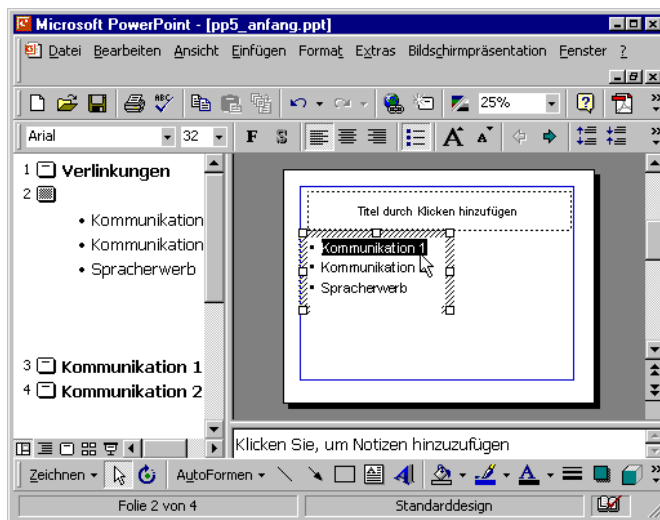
Microsoft PowerPoint - [pp5_anfang.ppt]

Datei Bearbeiten Ansicht Einfügen Format Extras Bildschirmpräsentation Fenster ?

25%

Arial 32 F S

1 Verlinkungen
2
• Kommunikation
• Kommunikation
• Spracherwerb

3 Kommunikation 1
4 Kommunikation 2

Titel durch Klicken hinzufügen

• Kommunikation 1
• Kommunikation
• Spracherwerb

Klicken Sie, um Notizen hinzuzufügen

Zeichnen AutoFormen

Folie 2 von 4 Standarddesign